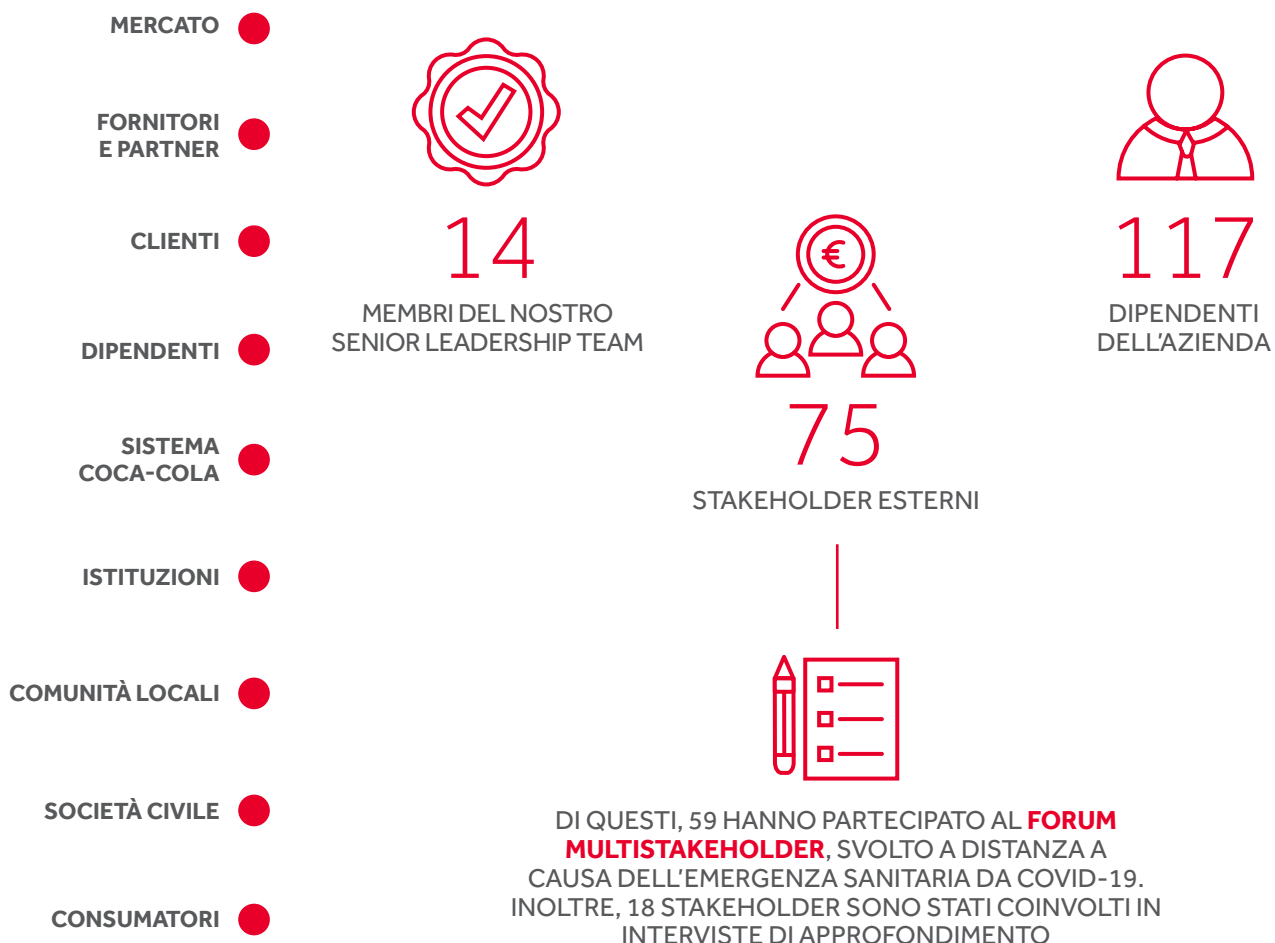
MERCATO

FORNITORI E PARTNER

CLIENTI

DIPENDENTI

SISTEMA COCA-COLA

ISTITUZIONI

COMUNITÀ LOCALI

SOCIETÀ CIVILE

CONSUMATORI

14
MEMBRI DEL NOSTRO SENIOR LEADERSHIP TEAM

€

75
STAKEHOLDER ESTERNI

117
DIPENDENTI DELL'AZIENDA

DI QUESTI, 59 HANNO PARTECIPATO AL FORUM MULTISTAKEHOLDER, SVOLTO A DISTANZA A CAUSA DELL'EMERGENZA SANITARIA DA COVID-19. INOLTRE, 18 STAKEHOLDER SONO STATI COINVOLTI IN INTERVISTE DI APPROFONDIMENTO